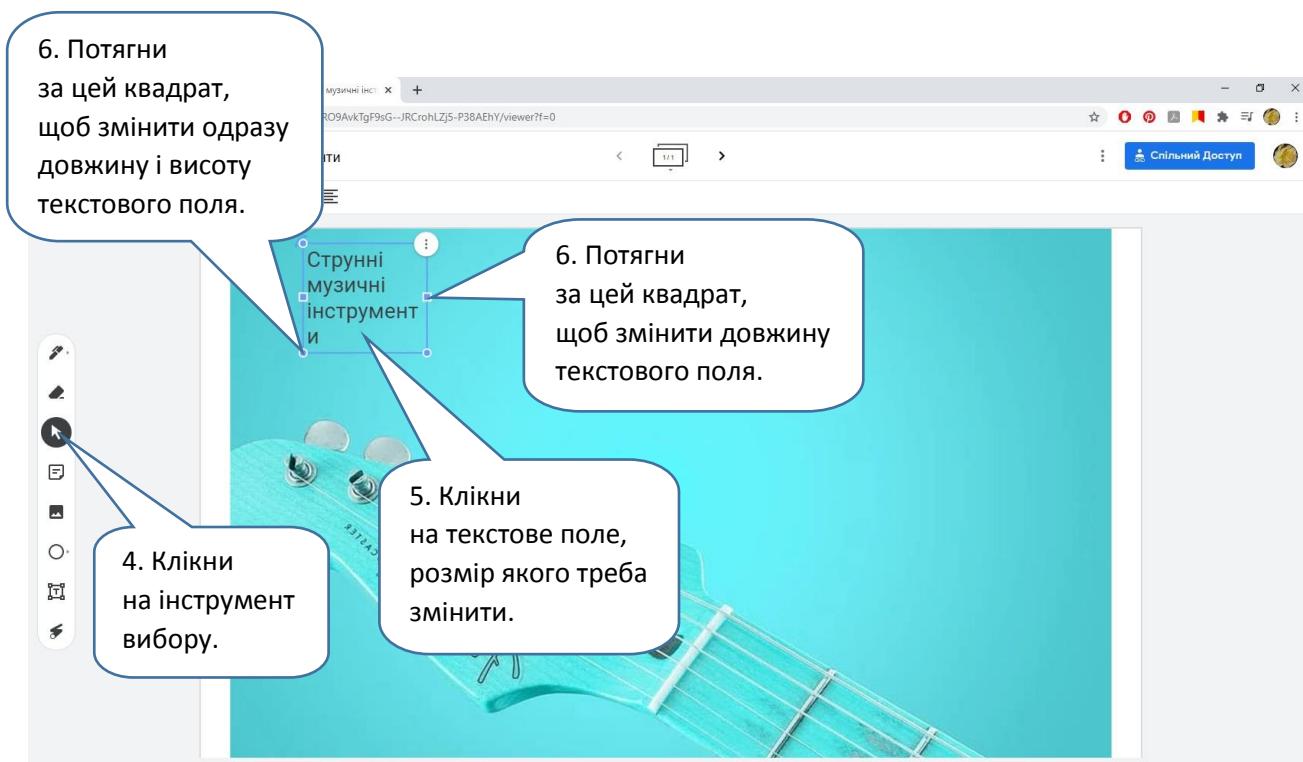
6. Потягни за цей квадрат, щоб змінити одразу довжину і висоту текстового поля.

музичні інст ×

RO9AvkTgF9sG--JRCrohLZj5-P38AEhY/viewer?f=0

ити

1/1

Спільний Доступ

Струнні музичні інструменти

6. Потягни за цей квадрат, щоб змінити довжину текстового поля.

5. Клікни на текстове поле, розмір якого треба змінити.

4. Клікни на інструмент вибору.

CASTER